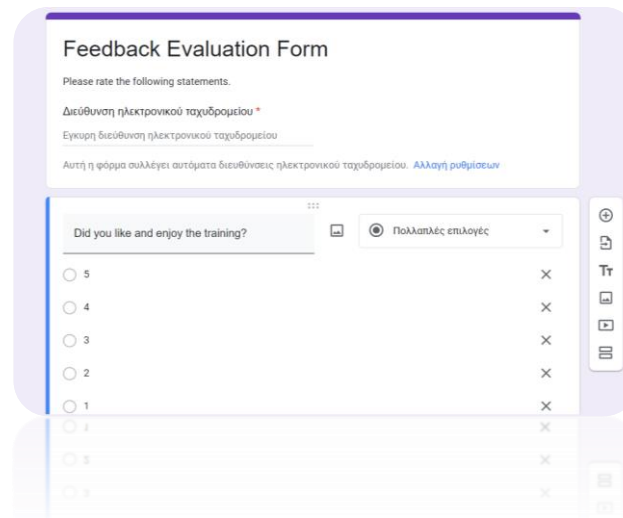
Feedback Evaluation Form

Please rate the following statements.

Διεύθυνση ηλεκτρονικού ταχυδρομείου *

Εγκυρη διεύθυνση ηλεκτρονικού ταχυδρομείου

Αυτή η φόρμα συλλέγει αυτόματα διευθύνσεις ηλεκτρονικού ταχυδρομείου. Αλλαγή ρυθμίσεων

Did you like and enjoy the training?

Πολλαπλές επιλογές

5

4

3

2

1

Tт